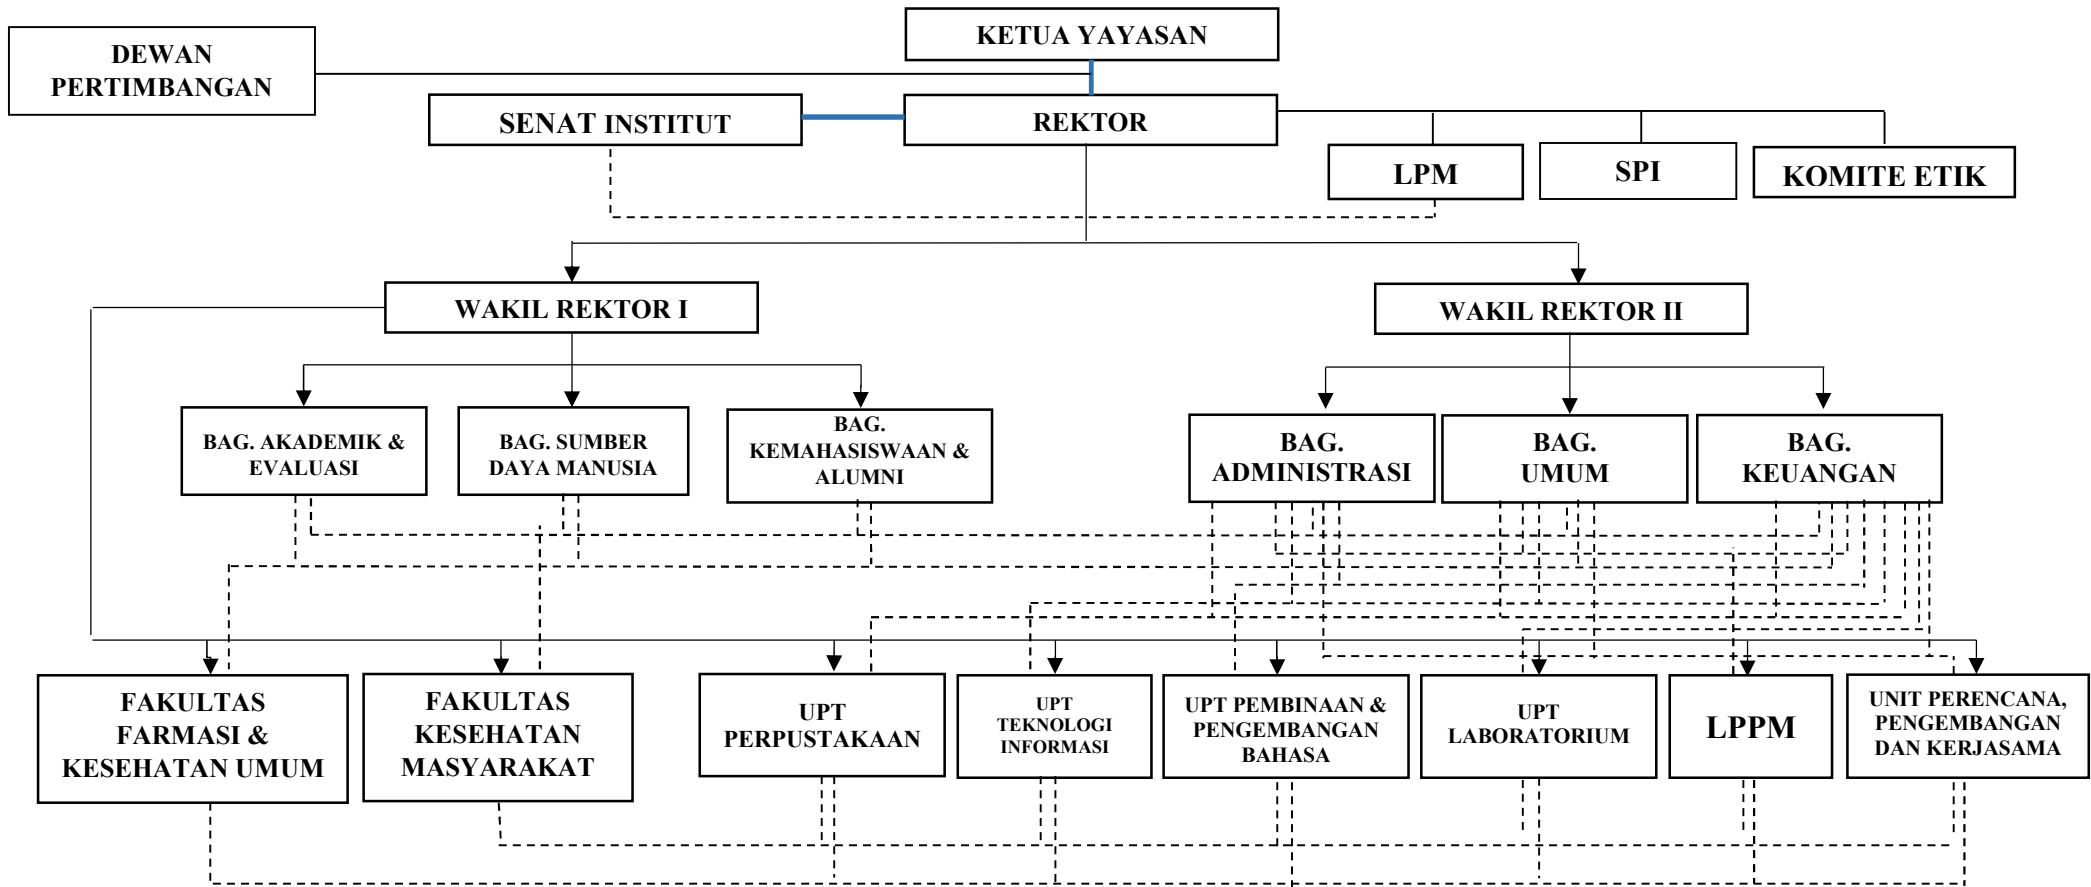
KETUA YAYASAN

DEWAN PERTIMBANGAN

SENAT INSTITUT

REKTOR

LPM

SPI

KOMITE ETIK

WAKIL REKTOR I

WAKIL REKTOR II

BAG. AKADEMIK & EVALUASI

BAG. SUMBER DAYA MANUSIA

BAG. KEMAHASISWAAN & ALUMNI

BAG. ADMINISTRASI

BAG. UMUM

BAG. KEUANGAN

FAKULTAS FARMASI & KESEHATAN UMUM

FAKULTAS KESEHATAN MASYARAKAT

UPT PERPUSTAKAAN

UPT TEKNOLOGI INFORMASI

UPT PEMBINAAN & PENGEMBANGAN BAHASA

UPT LABORATORIUM

LPPM

UNIT PERENCANA, PENGEMBANGAN DAN KERJASAMA